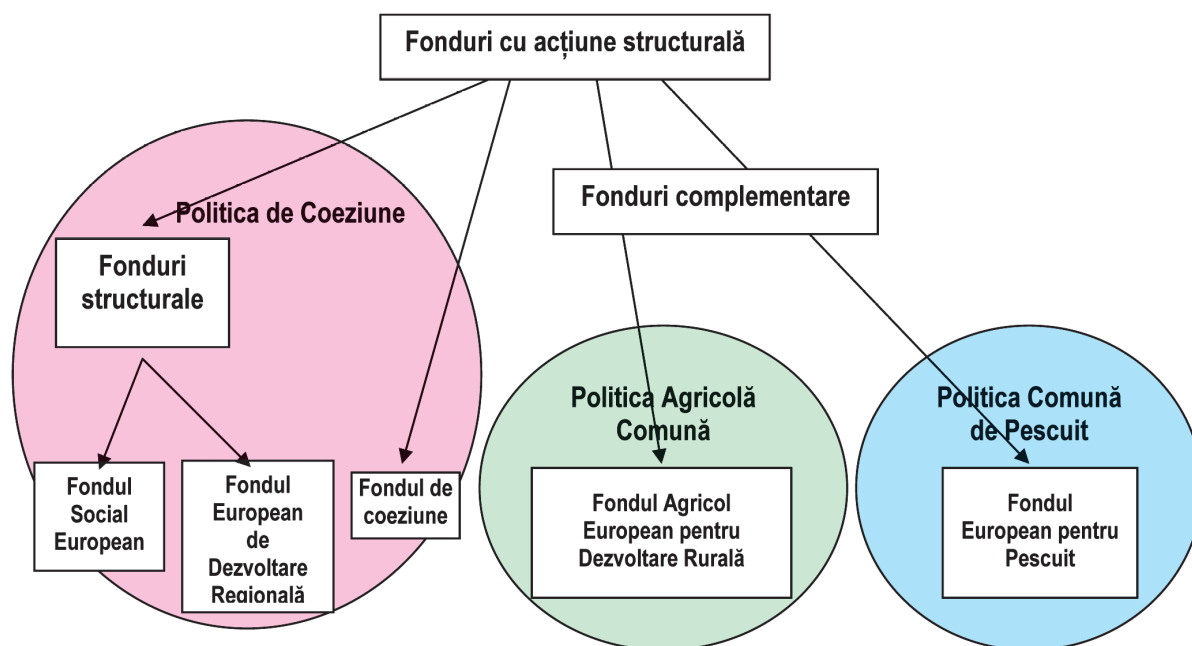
Fonduri cu acțiune structurală

Politica de Coeziune

Fonduri structurale

Fondul Social European

Fondul European de Dezvoltare Regională

Fondul de coeziune

Fonduri complementare

Politica Agricolă Comună

Fondul Agricol European pentru Dezvoltare Rurală

Politica Comună de Pescuit

Fondul European pentru Pescuit